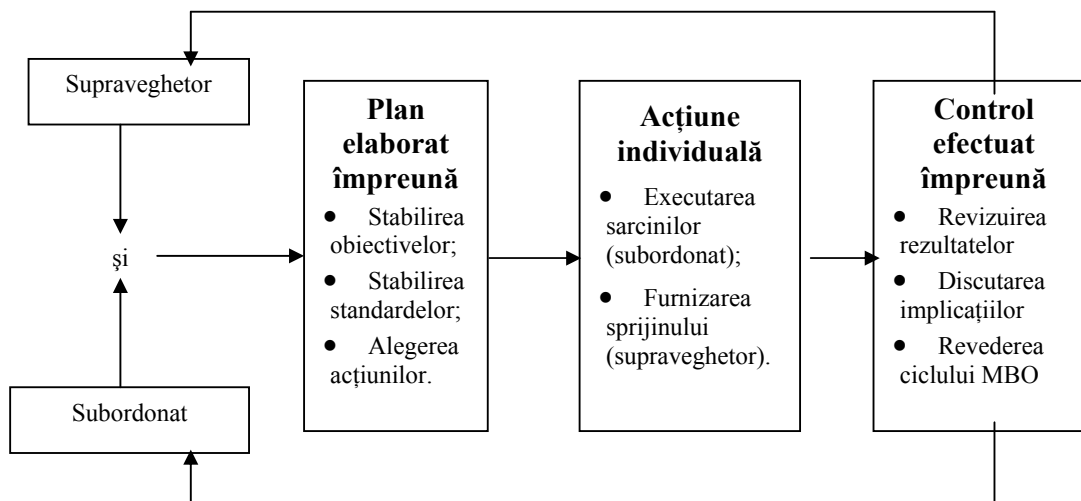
Supraveghetor

şi

Subordonat

**Plan elaborat împreună**

- Stabilirea obiectivelor;
- Stabilirea standardelor;
- Alegerea acțiunilor.

**Acțiune individuală**

- Executarea sarcinilor (subordonat);
- Furnizarea sprijinului (supraveghetor).

**Control efectuat împreună**

- Revizuirea rezultatelor
- Discutarea implicațiilor
- Revederea ciclului MBO